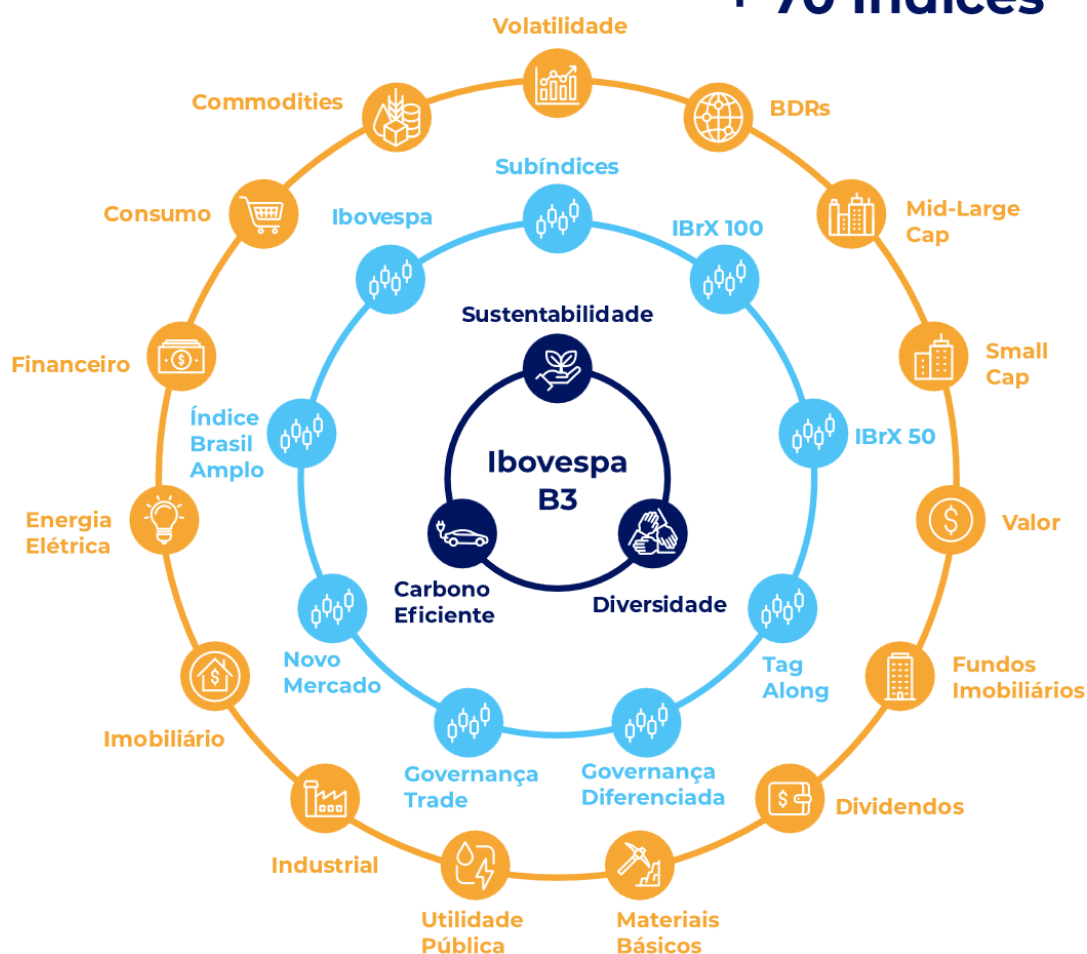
+ 70 índices

Volatilidade

BDRs

Mid-Large Cap

Small Cap

Valor

Fundos Imobiliários

Dividendos

Materiais Básicos

Utilidade Pública

Industrial

Imobiliário

Energia Elétrica

Financeiro

Consumo

Commodities

Subíndices

IBrX 100

IBrX 50

Tag Along

Governança Diferenciada

Governança Trade

Novo Mercado

Índice Brasil Amplo

Ibovespa

Sustentabilidade

Ibovespa B3

Carbono Eficiente

Diversidade